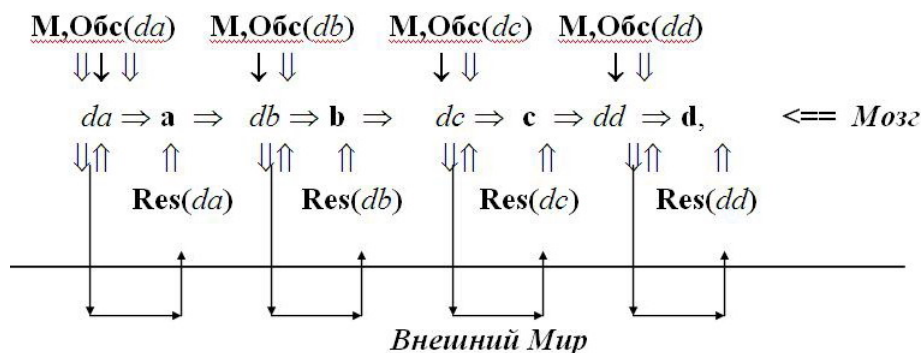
**М,Обс**(*da*) **М,Обс**(*db*) **М,Обс**(*dc*) **М,Обс**(*dd*)

$\Downarrow\downarrow\Downarrow$ $\downarrow\Downarrow$ $\downarrow\Downarrow$ $\downarrow\Downarrow$

$da \Rightarrow \mathbf{a} \Rightarrow db \Rightarrow \mathbf{b} \Rightarrow dc \Rightarrow \mathbf{c} \Rightarrow dd \Rightarrow \mathbf{d}$, <== *Мозг*

$\Downarrow\Uparrow$ $\Uparrow$ $\Downarrow\Uparrow$ $\Uparrow$ $\Downarrow\Uparrow$ $\Uparrow$ $\Downarrow\Uparrow$ $\Uparrow$

**Res**(*da*) **Res**(*db*) **Res**(*dc*) **Res**(*dd*)

*Внешний Мир*